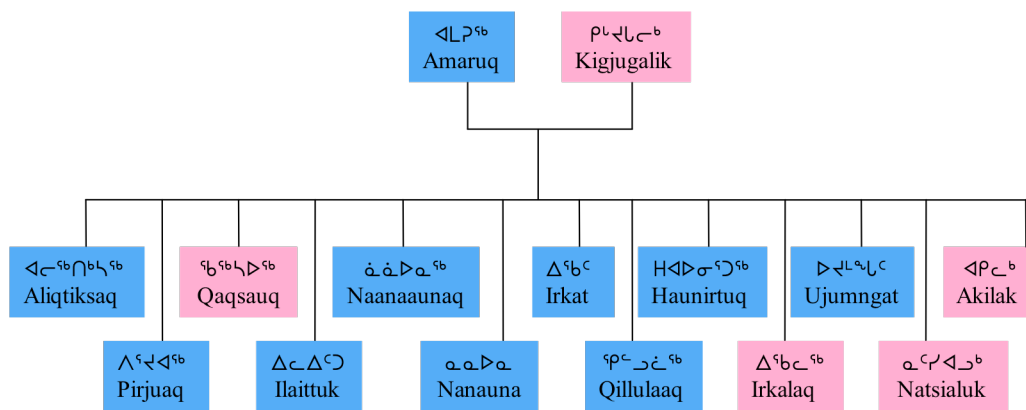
ᐊᒪᕈᖅ
Amaruq

ᑭᒡᔪᒐᓕᒃ
Kigjugalik

ᐊᓕᖅᑎᒃᓴᖅ
Aliqtiksaq

ᑲᖅᓴᐅᖅ
Qaqsauq

ᓈᓈᐅᓇᖅ
Naanaaunaq

ᐃᕐᑲᑦ
Irkat

ᕼᐊᐅᓂᕐᑐᖅ
Haunirtuq

ᐅᔪᒻ�co
Ujumngat

ᐊᑭᓚᒃ
Akilak

ᐱᕐᔪᐊᖅ
Pirjuaq

ᐃᓚᐃᑦᑐ
Ilaittuk

ᓇᓇᐅᓇ
Nanauna

ᕿᓪᓗᓛᖅ
Qillulaaq

ᐃᕐᑲᓚᖅ
Irkalaq

ᓇᑦᓯᐊᓗᒃ
Natsialuk